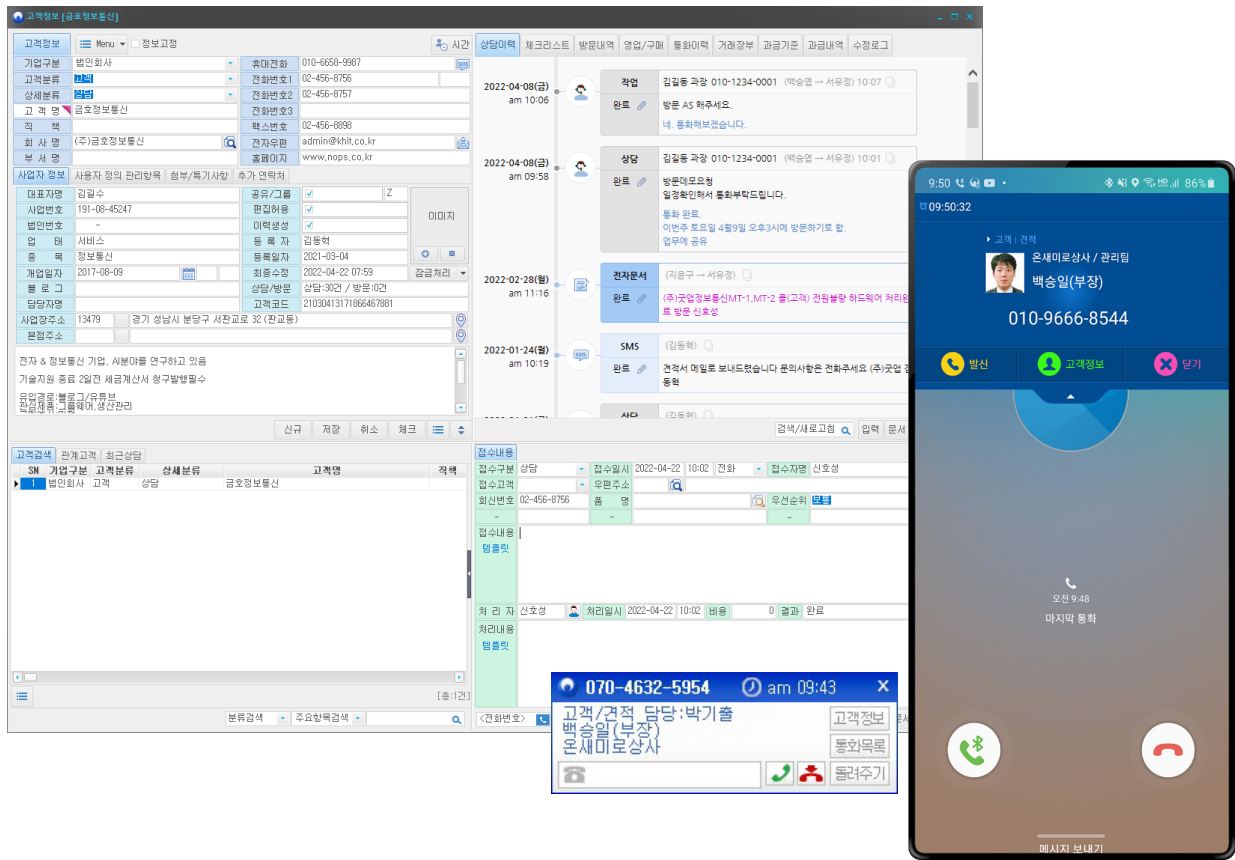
고객정보 [금호정보통신]

고객정보 Menu 정보고정 시간

| 기업구분 | 법인회사 | 휴대전화 | 010-6658-9987 |
|---|---|---|---|
| 고객분류 | 고객 | 전화번호1 | 02-456-8756 |
| 상세분류 | 상담 | 전화번호2 | 02-456-8757 |
| 고 객 명 | 금호정보통신 | 전화번호3 | |
| 직 책 | | 팩스번호 | 02-456-8898 |
| 회 사 명 | (주)금호정보통신 | 전자우편 | admin@khit.co.kr |
| 부 서 명 | | 홈페이지 | www.nops.co.kr |

사업자 정보 사용자 정의 관리항목 첨부/특기사항 추가 연락처

| 대표자명 | 김길수 | 공유/그룹 | Z |
|---|---|---|---|
| 사업번호 | 191-08-45247 | 편집허용 | |
| 법인번호 | - | 이력생성 | |
| 업 태 | 서비스 | 등 록 자 | 김동혁 |
| 종 목 | 정보통신 | 등록일자 | 2021-03-04 |
| 개업일자 | 2017-08-09 | 최종수정 | 2022-04-22 07:59 |
| 블 로 그 | | 상담/방문 | 상담:30건 / 방문:0건 |
| 담당자명 | | 고객코드 | 21030413171866467881 |

이미지 잠금처리

사업장주소 13479 경기 성남시 분당구 서판교로 32 (판교동)
본점주소

전자 & 정보통신 기업, AI분야를 연구하고 있음
기술지원 종료 2일전 세금계산서 청구발행필수
유입경로:블로그/유튜브
관심제품:그룹웨어,생산관리

신규 저장 취소 체크

상담이력 체크리스트 방문내역 영업/구매 통화이력 거래장부 과금기준 과금내역 수정로그

2022-04-08(금) am 10:06
작업 김길동 과장 010-1234-0001 (백승엽 → 서유정) 10:07
완료 방문 AS 해주세요.
네, 통화해보겠습니다.

2022-04-08(금) am 09:58
상담 김길동 과장 010-1234-0001 (백승엽 → 서유정) 10:01
완료 방문데모요청
일정확인해서 통화부탁드립니다.
통화 완료.
이번주 토요일 4월9일 오후3시에 방문하기로 함.
업무에 공유

2022-02-28(월) am 11:16
전자문서 (지윤구 → 서유정)
완료 (주)굿엠정보통신MT-1,MT-2 줄(고객) 전원불량 하드웨어 처리완료 방문 신호성

2022-01-24(월) am 10:19
SMS (김동혁)
완료 견적서 메일로 보내드렸습니다 문의사항은 전화주세요 (주)굿엠 김동혁

상담 (김동혁)

검색/새로고침 입력 문서

고객검색 관계고객 최근상담

| SN | 기업구분 | 고객분류 | 상세분류 | 고객명 | 직책 |
|---|---|---|---|---|---|
| 1 | 법인회사 | 고객 | 상담 | 금호정보통신 | |

[총:1건]
분류검색 주요항목검색

접수내용
접수구분 상담 접수일시 2022-04-22 10:02 전화 접수자명 신호성
접수고객 우편주소
회신번호 02-456-8756 품 명 우선순위 보통
접수내용 템플릿
처 리 자 신호성 처리일시 2022-04-22 10:02 비용 0 결과 완료
처리내용 템플릿
<전화번호>

070-4632-5954 am 09:43
고객/견적 담당:박기출
백승일(부장)
온새미로상사
고객정보 통화목록 돌려주기

9:50 86%
09:50:32
고객 : 견적
온새미로상사 / 관리팀
백승일(부장)
010-9666-8544
발신 고객정보 닫기
오전 9:48
마지막 통화
메시지 보내기